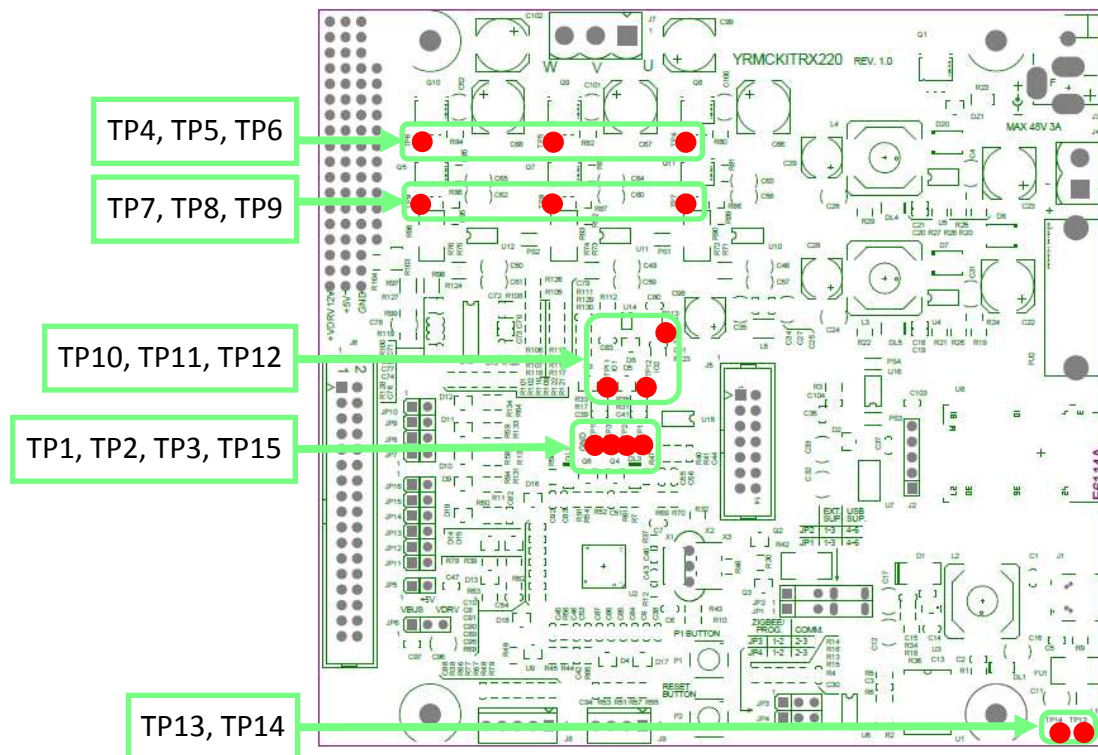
TP4, TP5, TP6

TP7, TP8, TP9

TP10, TP11, TP12

TP1, TP2, TP3, TP15

TP13, TP14

YRMCKITRX220 REV. 1.0

W V U

MAX 48V 3A

+VDRV 12V +5V GND

P1 BUTTON

RESET BUTTON

ZIGBEE/ PROG COMM

| JP3 | 1-2 | 2-3 |
|---|---|---|
| JP4 | 1-2 | 2-3 |

| | EXT SUP. | USB SUP. |
|---|---|---|
| JP2 | 1-3 | 4-6 |
| JP1 | 1-3 | 4-6 |

VBUS VDRV

+5V